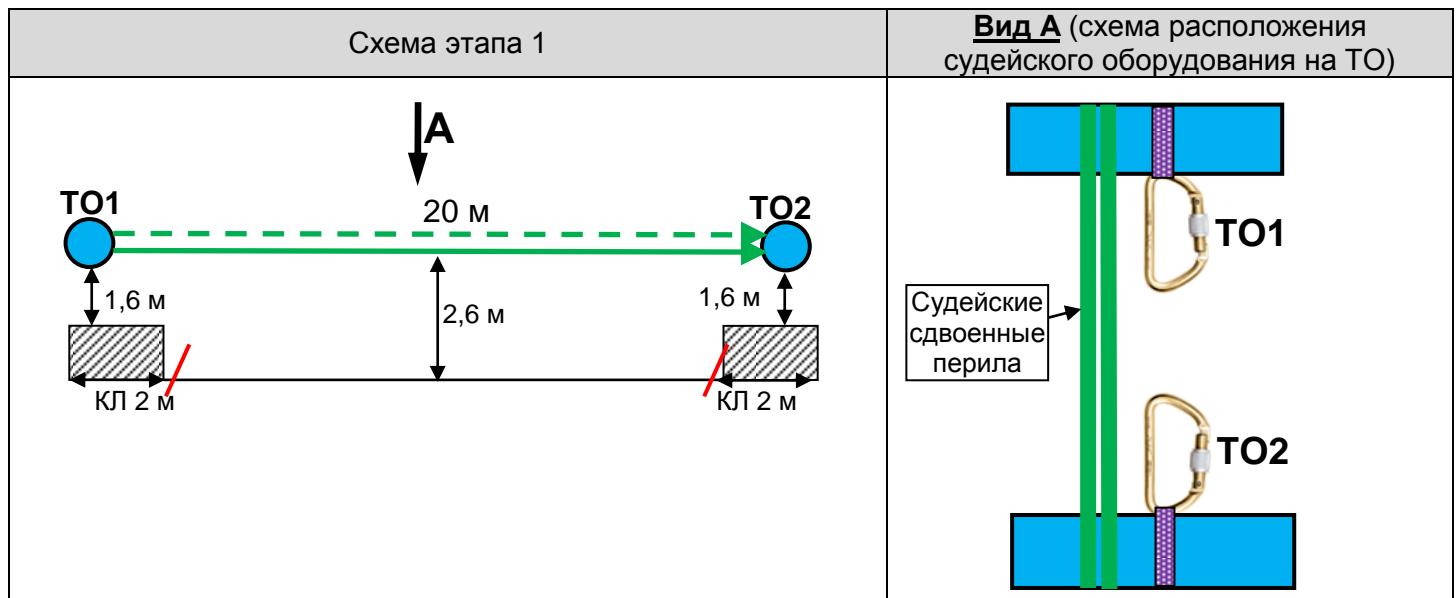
| Схема этапа 1 | **Вид А** (схема расположения судейского оборудования на ТО) |
|---|---|
| А<br>ТО1<br>20 м<br>ТО2<br>1,6 м<br>2,6 м<br>1,6 м<br>КЛ 2 м<br>КЛ 2 м | ТО1<br>Судейские сдвоенные перила<br>ТО2 |